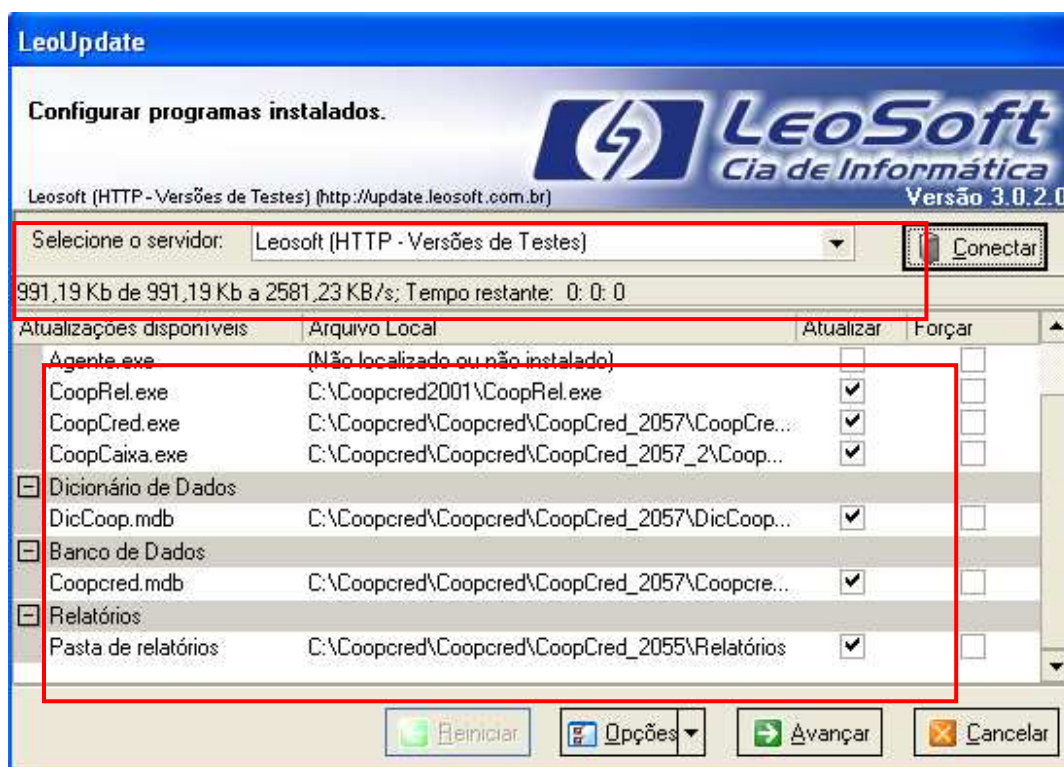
LeoUpdate

Configurar programas instalados.

LeoSoft
Cia de Informática
Versão 3.0.2.0

Leosoft (HTTP - Versões de Testes) (http://update.leosoft.com.br)

Selecione o servidor: Leosoft (HTTP - Versões de Testes)

Conectar

991,19 Kb de 991,19 Kb a 2581,23 KB/s; Tempo restante: 0: 0: 0

| Atualizações disponíveis | Arquivo Local | Atualizar | Forçar |
|---|---|---|---|
| Agente.exe | (Não localizado ou não instalado) | | |
| CoopRel.exe | C:\Coopcred2001\CoopRel.exe | ✔ | |
| CoopCred.exe | C:\Coopcred\Coopcred\CoopCred_2057\CoopCre... | ✔ | |
| CoopCaixa.exe | C:\Coopcred\Coopcred\CoopCred_2057_2\Coop... | ✔ | |
| Dicionário de Dados | | | |
| DicCoop.mdb | C:\Coopcred\Coopcred\CoopCred_2057\DicCoop... | ✔ | |
| Banco de Dados | | | |
| Coopcred.mdb | C:\Coopcred\Coopcred\CoopCred_2057\Coopcre... | ✔ | |
| Relatórios | | | |
| Pasta de relatórios | C:\Coopcred\Coopcred\CoopCred_2055\Relatórios | ✔ | |

Reiniciar Opções Avançar Cancelar